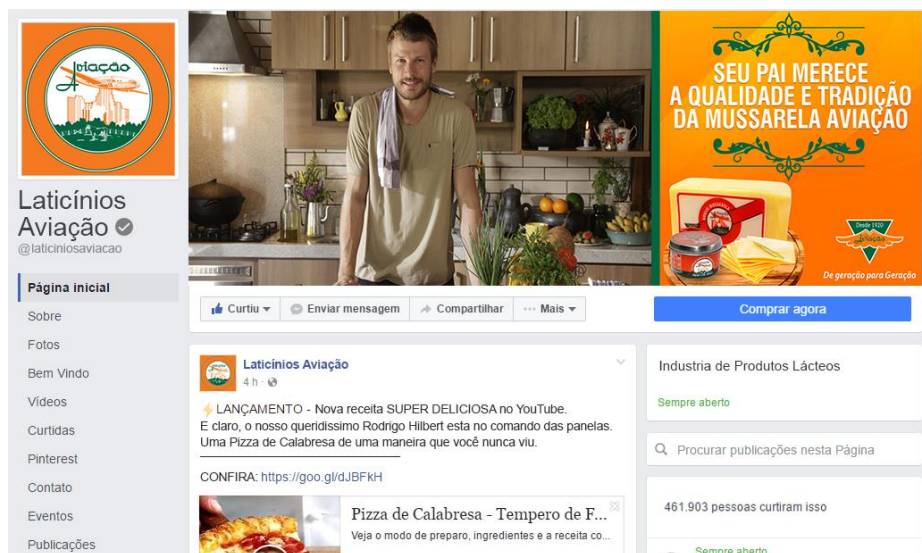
Aviação

Laticínios Aviação
@laticiniosaviacao

Página inicial
Sobre
Fotos
Bem Vindo
Vídeos
Curtidas
Pinterest
Contato
Eventos
Publicações

SEU PAI MERECE A QUALIDADE E TRADIÇÃO DA MUSSARELA AVIAÇÃO

Desde 1920 Aviação
De geração para Geração

Curtiu ▾ Enviar mensagem Compartilhar ··· Mais ▾
Comprar agora

Laticínios Aviação
4 h ·

LANÇAMENTO - Nova receita SUPER DELICIOSA no YouTube.
E claro, o nosso queridíssimo Rodrigo Hilbert esta no comando das panelas.
Uma Pizza de Calabresa de uma maneira que você nunca viu.

CONFIRA: https://goo.gl/dJBFkH

Pizza de Calabresa - Tempero de F...
Veja o modo de preparo, ingredientes e a receita co...

Industria de Produtos Lácteos

Sempre aberto

Procurar publicações nesta Página

461.903 pessoas curtiram isso

Sempre aberto